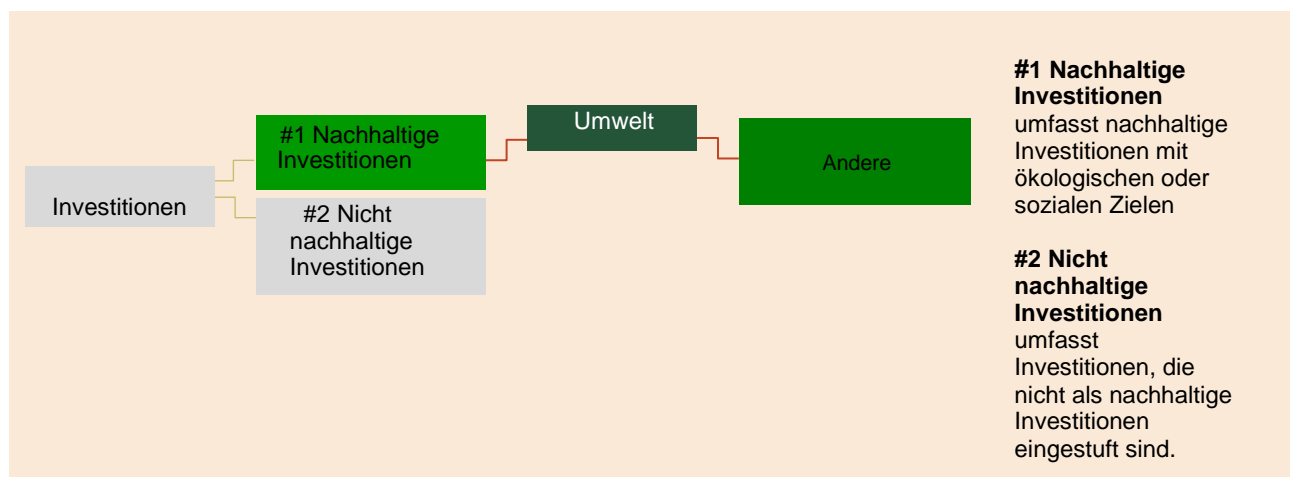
Investitionen

#1 Nachhaltige Investitionen

#2 Nicht nachhaltige Investitionen

Umwelt

Andere

**#1 Nachhaltige Investitionen** umfasst nachhaltige Investitionen mit ökologischen oder sozialen Zielen

**#2 Nicht nachhaltige Investitionen** umfasst Investitionen, die nicht als nachhaltige Investitionen eingestuft sind.